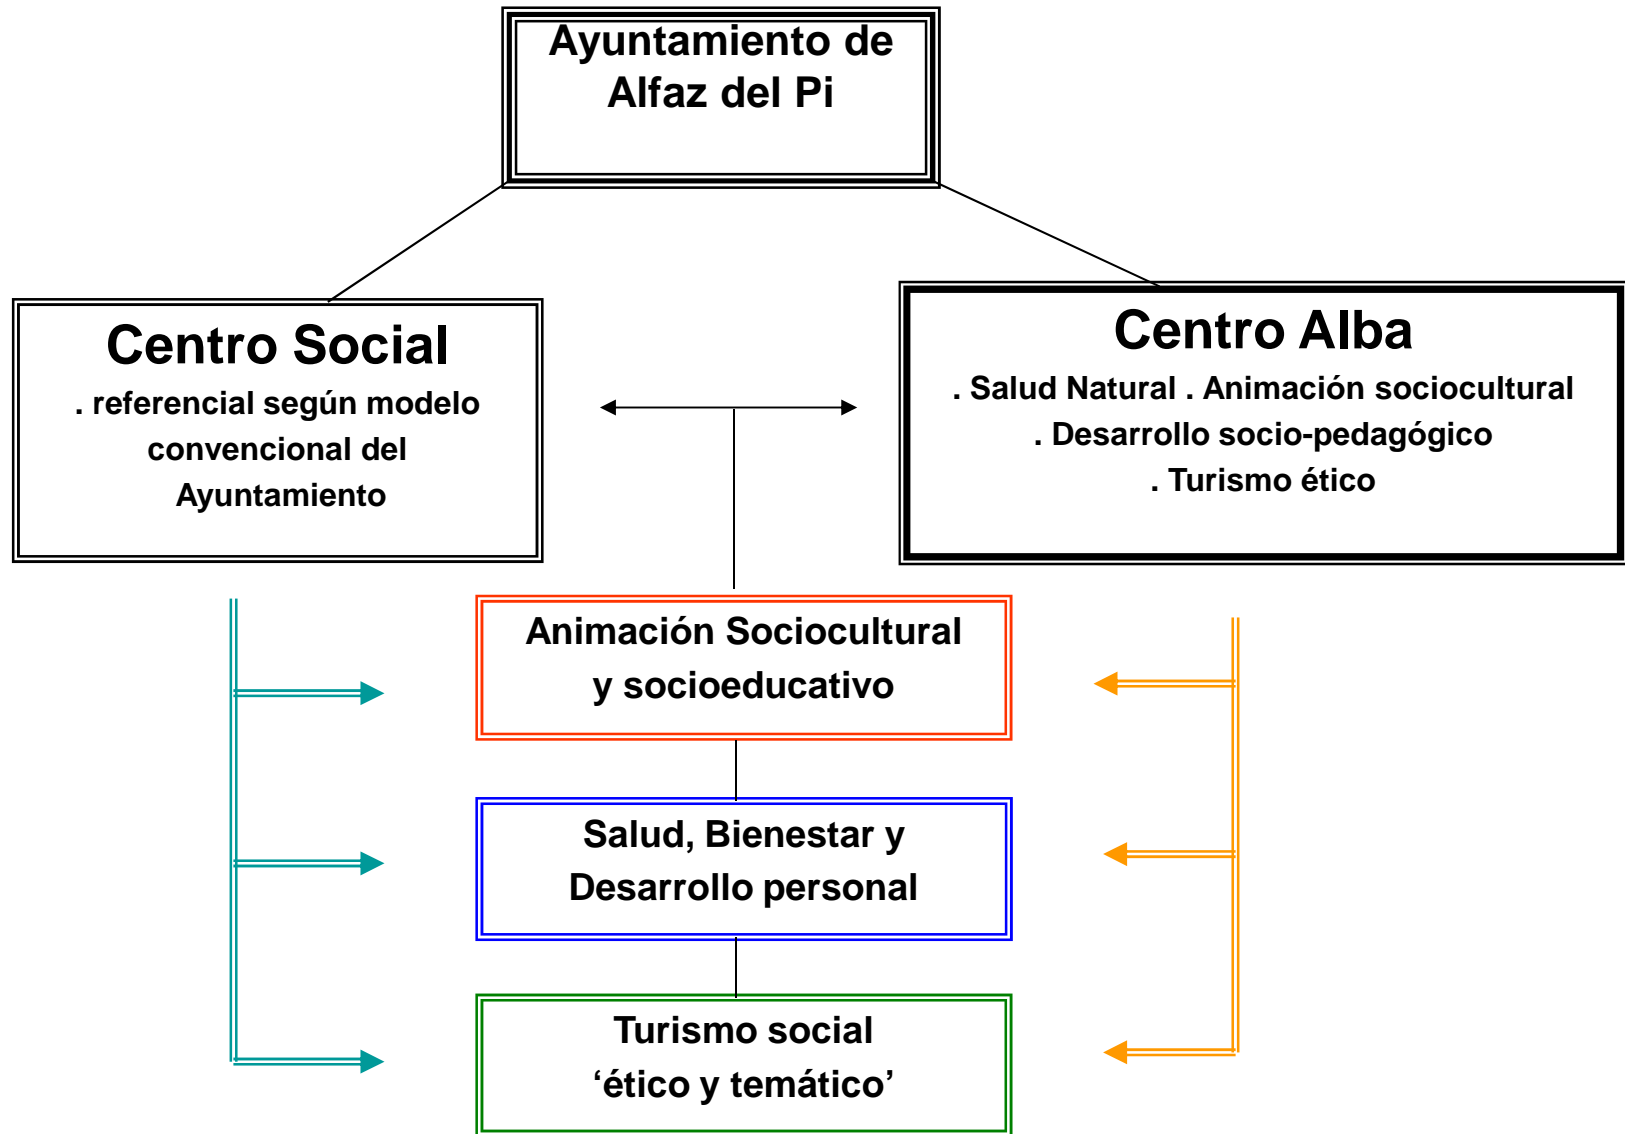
Ayuntamiento de Alfaz del Pi

Centro Social
. referencial según modelo convencional del Ayuntamiento

Centro Alba
. Salud Natural . Animación sociocultural
. Desarrollo socio-pedagógico
. Turismo ético

Animación Sociocultural y socioeducativo

Salud, Bienestar y Desarrollo personal

Turismo social ‘ético y temático’